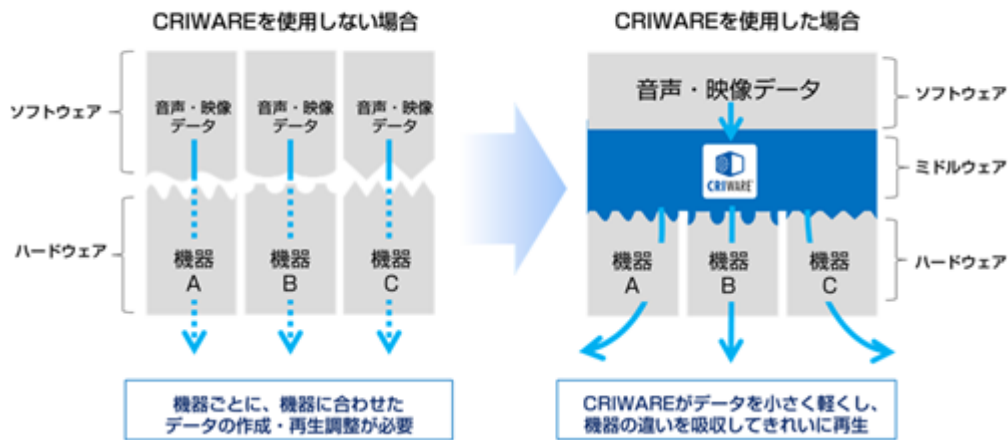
CRIWAREを使用しない場合

ソフトウェア

音声・映像データ

音声・映像データ

音声・映像データ

ハードウェア

機器 A

機器 B

機器 C

機器ごとに、機器に合わせたデータの作成・再生調整が必要

CRIWAREを使用した場合

音声・映像データ

ソフトウェア

CRIWARE

ミドルウェア

機器 A

機器 B

機器 C

ハードウェア

CRIWAREがデータを小さく軽くし、機器の違いを吸収してきれいに再生